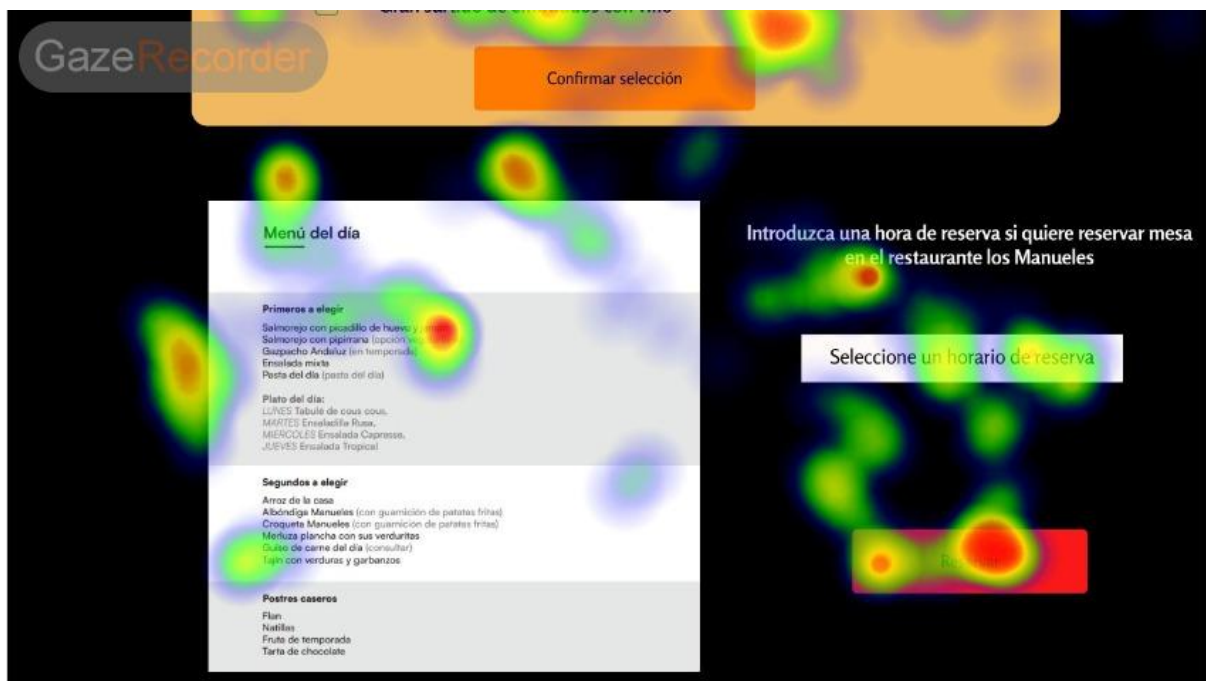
GazeRecorder

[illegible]

Confirmar selección

Menú del día

Primeros a elegir
Salmorejo con picadillo de huevo y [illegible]
Salmorejo con pipirrana (opción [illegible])
Gazpacho Andaluz (en temporada)
Ensalada mixta
Pasta del día (pasta del día)

Plato del día:
LUNES Tabulé de cous cous.
MARTES Ensaladilla Rusa.
MIÉRCOLES Ensalada Capresse.
JUEVES Ensalada Tropical

Segundos a elegir
Arroz de la casa
Albóndiga Manueles (con guarnición de patatas fritas)
Croqueta Manueles (con guarnición de patatas fritas)
Merluza plancha con sus verduritas
Guiso de carne del día (consultar)
Tajín con verduras y garbanzos

Postres caseros
Flan
Natillas
Fruta de temporada
Tarta de chocolate

Introduzca una hora de reserva si quiere reservar mesa en el restaurante los Manueles

Seleccione un horario de reserva

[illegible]